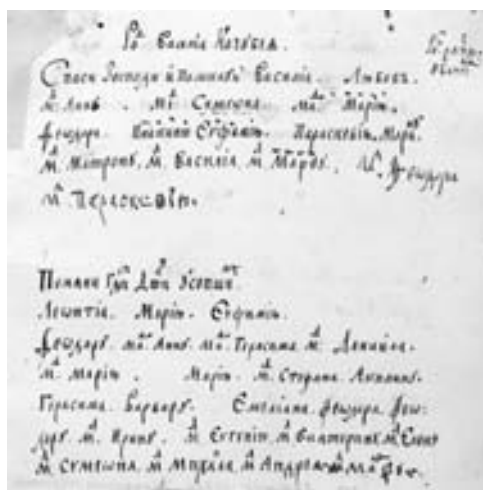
Ро Василія Котбеля.

Спаси Господи и помилуй Василія. Лвов. м. Анну. мл. Симеона. мл. Марію. Феодора. Василія. Стефана. Параскевію. Марію. м. Митрофана. м. Василія. м. Марію. м. Феодора. м. Параскевію.

Помяни Господи душ усопших. Леонтія. Марію. Стефана. Феодора. мл. Анну. мл. Герасима. м. Даниила. м. Марію. Марію. м. Стефана. Анания. Герасима. Варвару. Стеліана. Феодора. Феодора. м. Ирину. м. Евгенія. м. Екатерину. м. Симеона. м. Михаила. м. Андрея. м. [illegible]

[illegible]